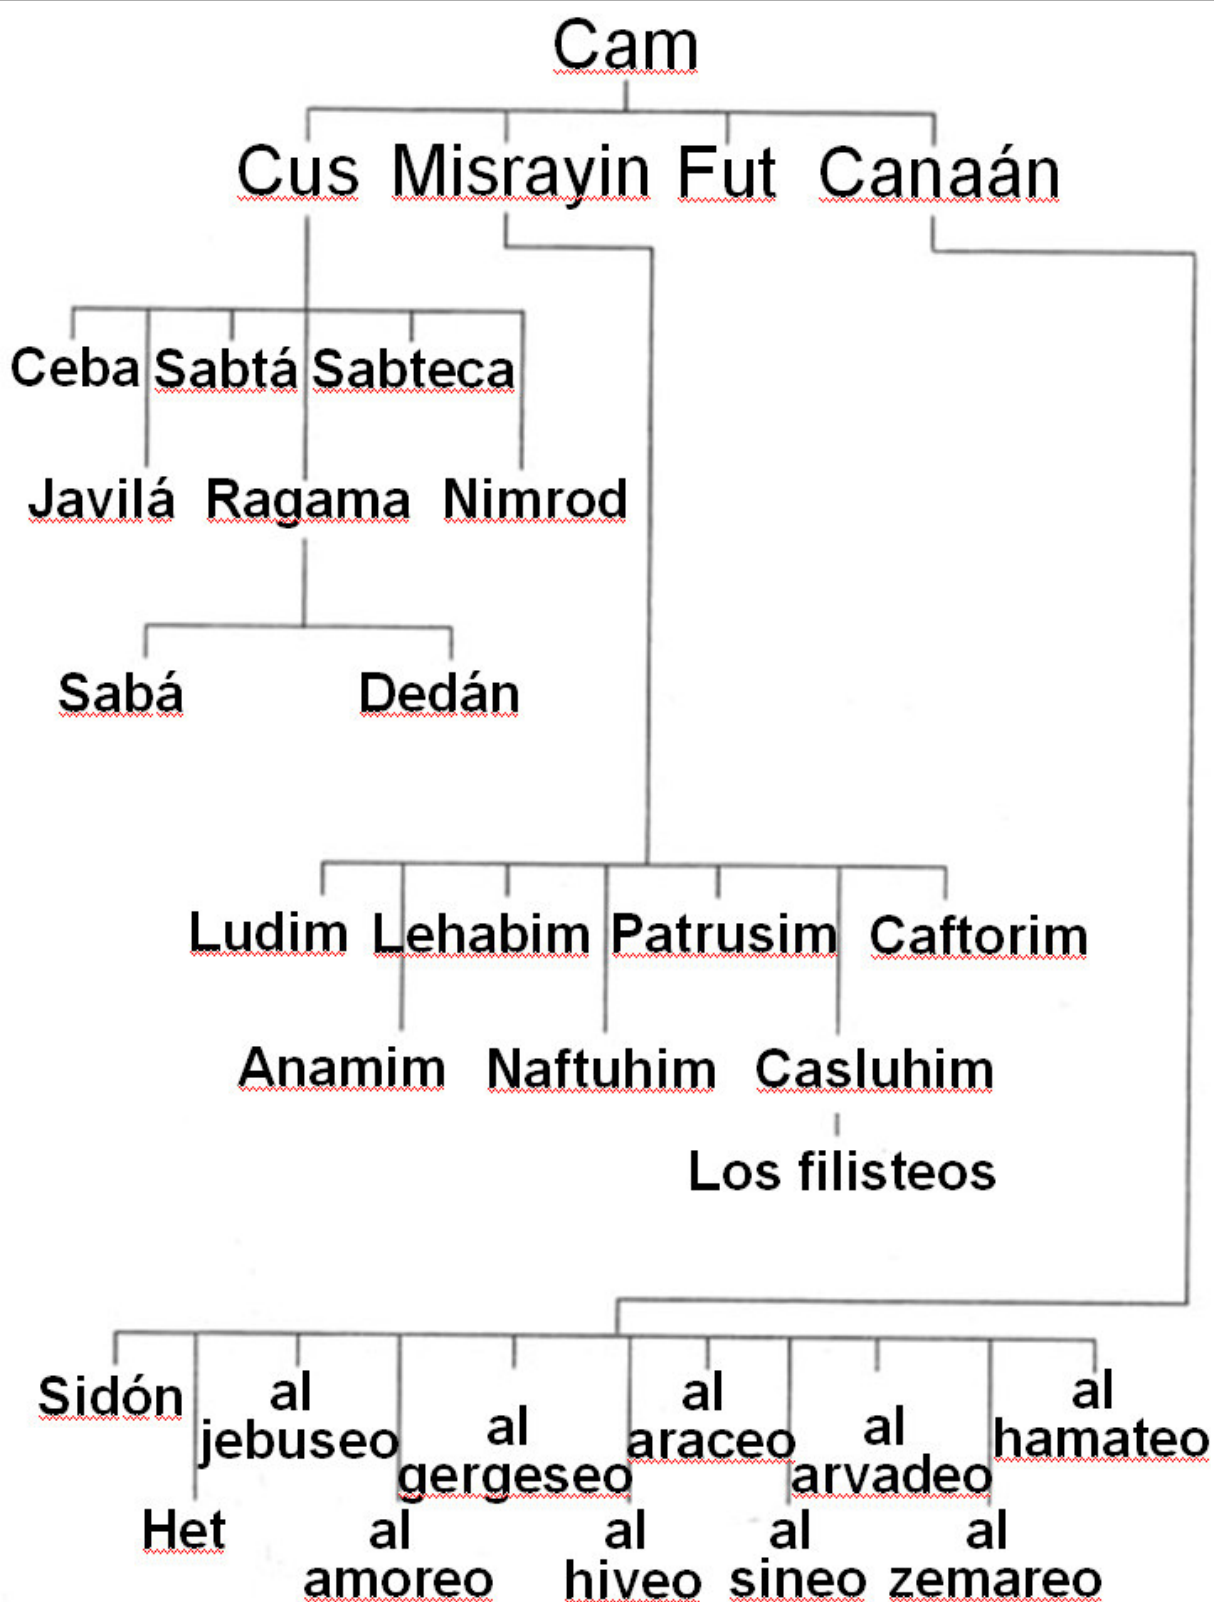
Cam

Cus Misrayin Fut Canaán

Ceba Sabtá Sabteca

Javilá Ragama Nimrod

Sabá Dedán

Ludim Lehabim Patrusim Caftorim

Anamim Naftuhim Casluhim

Los filisteos

Sidón al jebuseo al gergeseo al araceo al arvadeo al hamateo

Het al amoreo al hiveo al sineo al zemareo